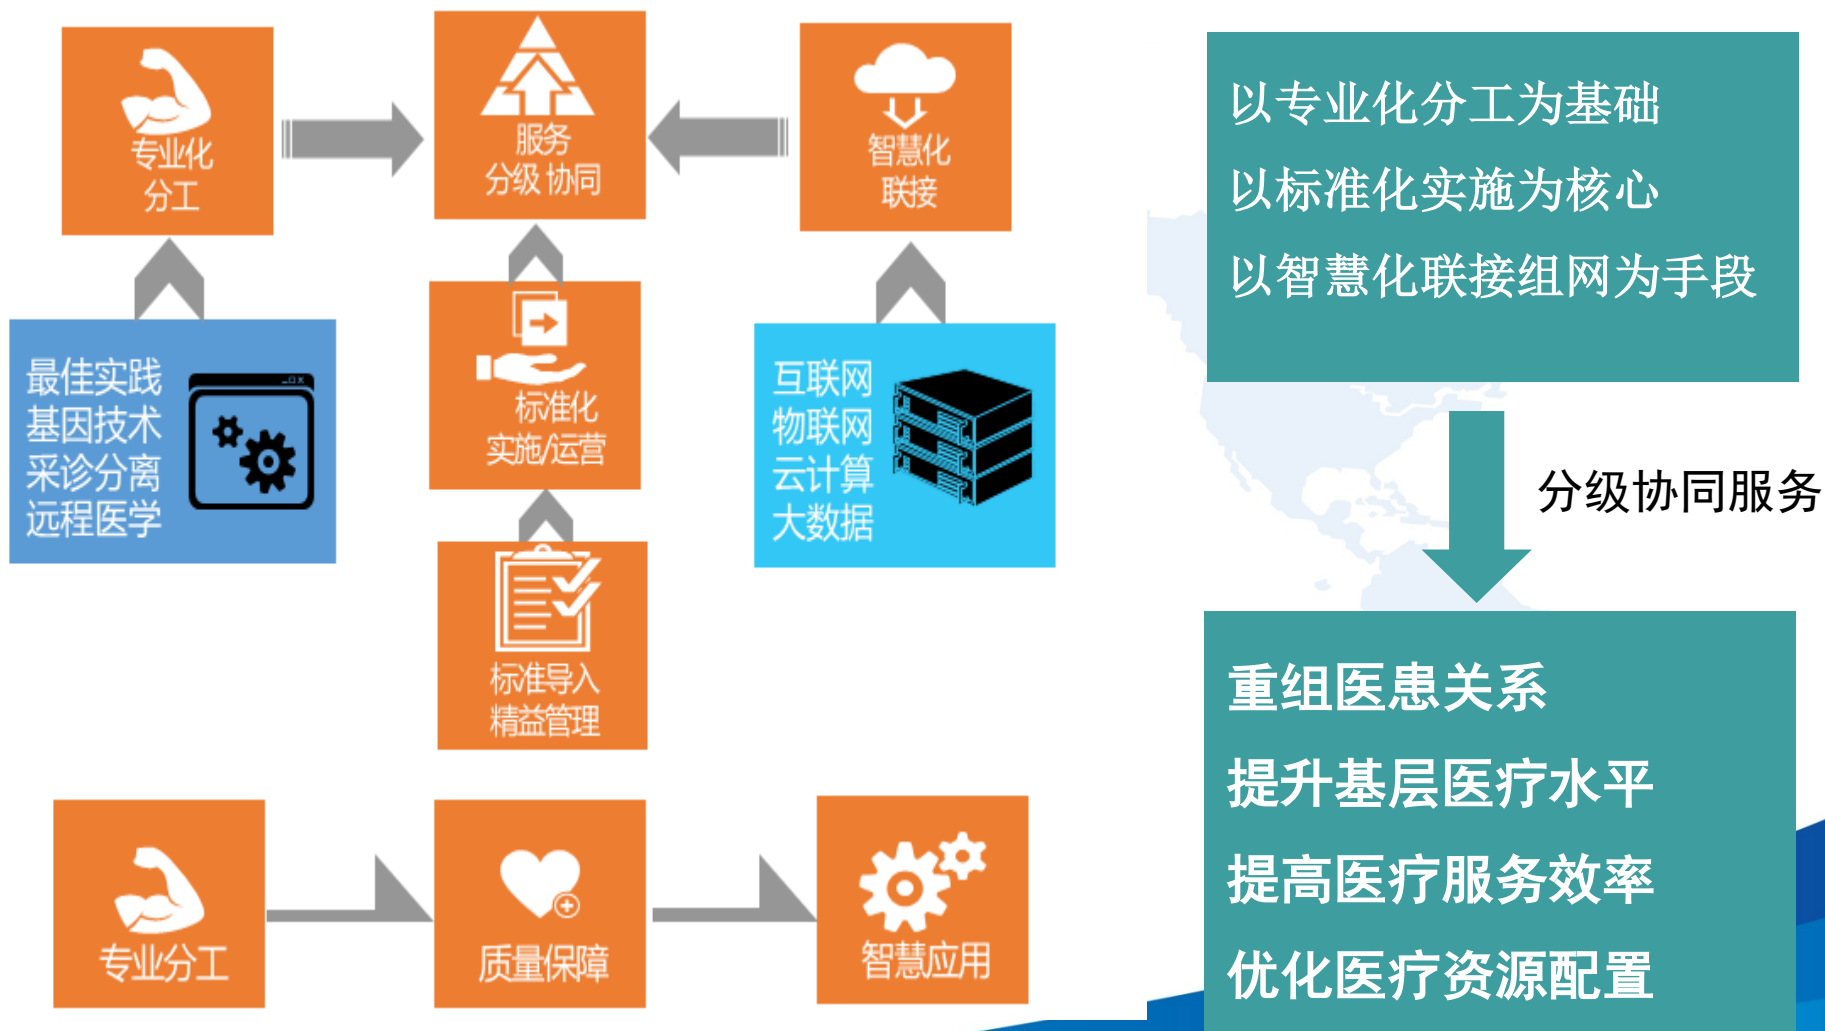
专业化
分工

服务
分级协同

智慧化
联接

最佳实践
基因技术
采诊分离
远程医学

标准化
实施/运营

互联网
物联网
云计算
大数据

标准导入
精益管理

专业分工

质量保障

智慧应用

以专业化分工为基础
以标准化实施为核心
以智慧化联接组网为手段

分级协同服务

重组医患关系
提升基层医疗水平
提高医疗服务效率
优化医疗资源配置